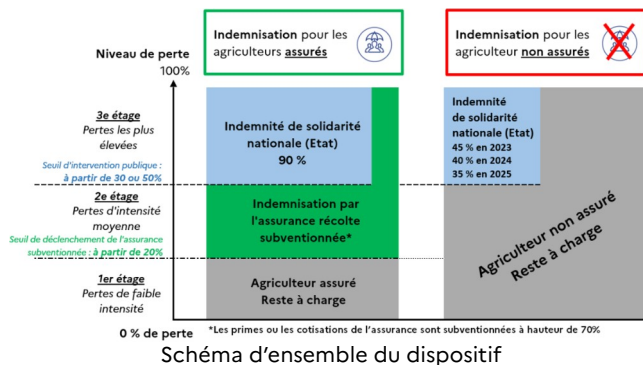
Indemnisation pour les agriculteurs **assurés**

Indemnisation pour les agriculteur **non assurés**

Niveau de perte
100%

3e étage
Pertes les plus élevées

Seuil d'intervention publique : à partir de 30 ou 50%

2e étage
Pertes d'intensité moyenne

Seuil de déclenchement de l'assurance subventionnée : à partir de 20%

1er étage
Pertes de faible intensité

0 % de perte

Indemnité de solidarité nationale (Etat)
90 %

Indemnisation par l'assurance récolte subventionnée*

Agriculteur assuré
Reste à charge

Indemnité de solidarité nationale (Etat)
45 % en 2023
40 % en 2024
35 % en 2025

Agriculteur non assuré
Reste à charge

*Les primes ou les cotisations de l'assurance sont subventionnées à hauteur de 70%

Schéma d'ensemble du dispositif